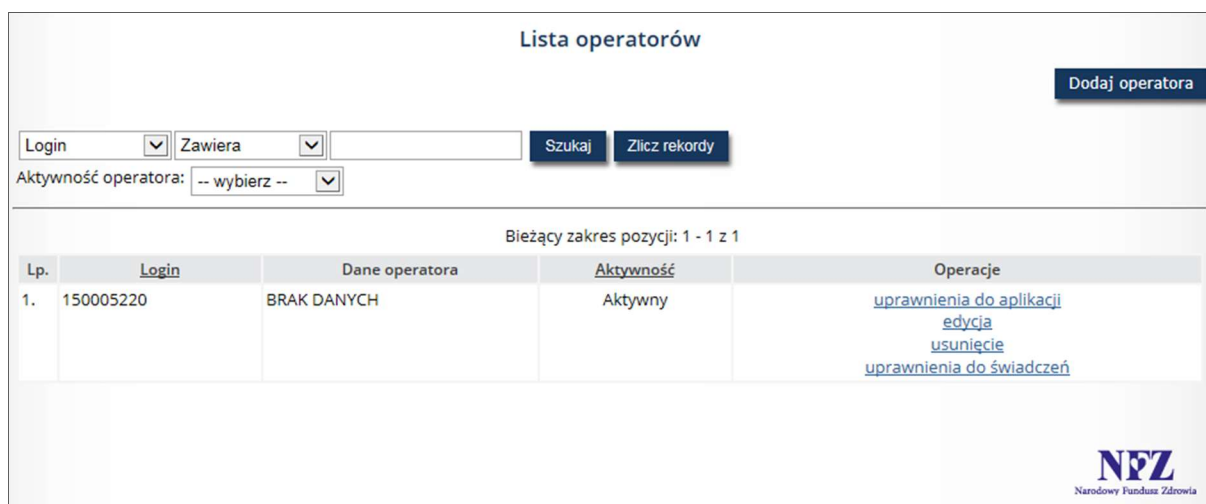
Lista operatorów

Dodaj operatora

Login | Zawiera | Szukaj | Zlicz rekordy

Aktywność operatora: -- wybierz --

Bieżący zakres pozycji: 1 - 1 z 1

| Lp. | Login | Dane operatora | Aktywność | Operacje |
|---|---|---|---|---|
| 1. | 150005220 | BRAK DANYCH | Aktywny | uprawnienia do aplikacji<br>edycja<br>usunięcie<br>uprawnienia do świadczeń |

NFZ
Narodowy Fundusz Zdrowia